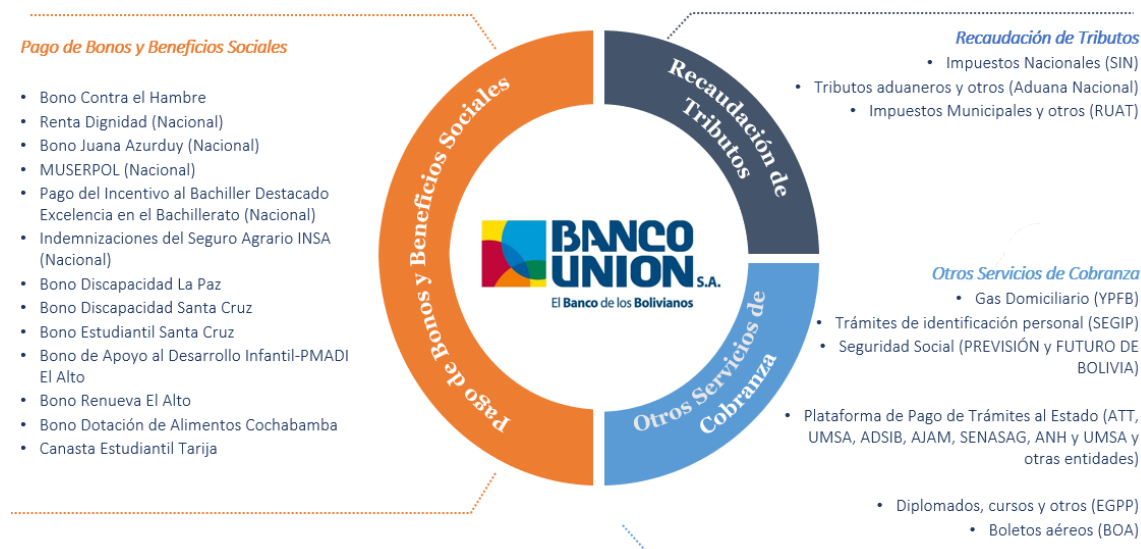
Pago de Bonos y Beneficios Sociales

- Bono Contra el Hambre
- Renta Dignidad (Nacional)
- Bono Juana Azurduy (Nacional)
- MUSERPOL (Nacional)
- Pago del Incentivo al Bachiller Destacado Excelencia en el Bachillerato (Nacional)
- Indemnizaciones del Seguro Agrario INSA (Nacional)
- Bono Discapacidad La Paz
- Bono Discapacidad Santa Cruz
- Bono Estudiantil Santa Cruz
- Bono de Apoyo al Desarrollo Infantil-PMADI El Alto
- Bono Renueva El Alto
- Bono Dotación de Alimentos Cochabamba
- Canasta Estudiantil Tarija

Pago de Bonos y Beneficios Sociales

Recaudación de Tributos

BANCO UNION S.A.
El Banco de los Bolivianos

Otros Servicios de Cobranza

Recaudación de Tributos
- Impuestos Nacionales (SIN)
- Tributos aduaneros y otros (Aduana Nacional)
- Impuestos Municipales y otros (RUAT)

Otros Servicios de Cobranza
- Gas Domiciliario (YPFB)
- Trámites de identificación personal (SEGIP)
- Seguridad Social (PREVISIÓN y FUTURO DE BOLIVIA)
- Plataforma de Pago de Trámites al Estado (ATT, UMSA, ADSIB, AJAM, SENASAG, ANH y UMSA y otras entidades)
- Diplomados, cursos y otros (EGPP)
- Boletos aéreos (BOA)